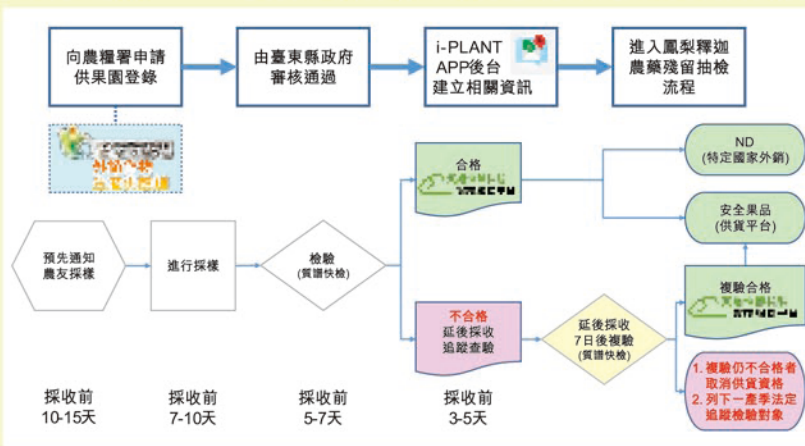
向農糧署申請供果園登錄

由臺東縣政府審核通過

i-PLANT APP後台建立相關資訊

進入鳳梨釋迦農藥殘留抽檢流程

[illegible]

預先通知農友採樣

進行採樣

檢驗（質譜快檢）

合格

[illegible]

不合格
延後採收追蹤查驗

延後採收7日後複驗（質譜快檢）

ND（特定國家外銷）

安全果品（供貨平台）

複驗合格

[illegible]

1. 複驗仍不合格者取消供貨資格
2. 列下一產季法定追蹤檢驗對象

採收前10-15天

採收前7-10天

採收前5-7天

採收前3-5天